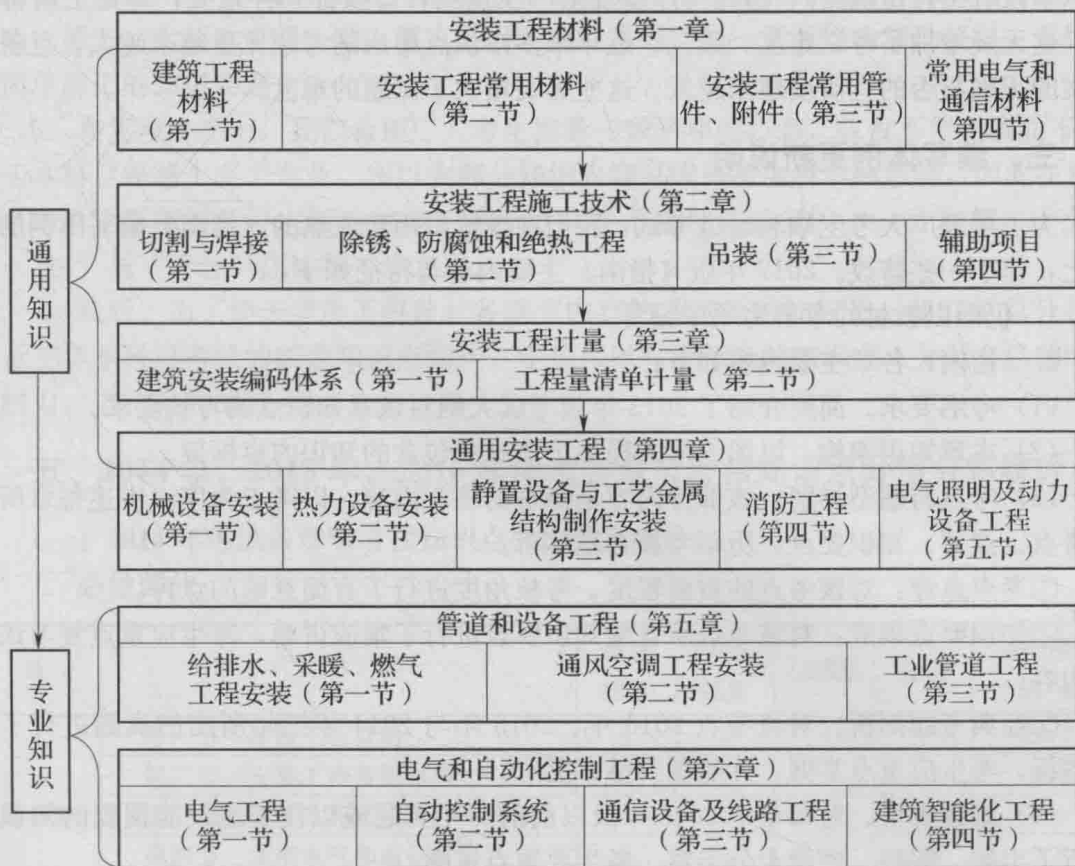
通用知识

安装工程材料（第一章）

| 建筑工程材料（第一节） | 安装工程常用材料（第二节） | 安装工程常用管件、附件（第三节） | 常用电气和通信材料（第四节） |
|---|---|---|---|

安装工程施工技术（第二章）

| 切割与焊接（第一节） | 除锈、防腐蚀和绝热工程（第二节） | 吊装（第三节） | 辅助项目（第四节） |
|---|---|---|---|

安装工程计量（第三章）

| 建筑安装编码体系（第一节） | 工程量清单计量（第二节） |
|---|---|

通用安装工程（第四章）

| 机械设备安装（第一节） | 热力设备安装（第二节） | 静置设备与工艺金属结构制作安装（第三节） | 消防工程（第四节） | 电气照明及动力设备工程（第五节） |
|---|---|---|---|---|

专业知识

管道和设备工程（第五章）

| 给排水、采暖、燃气工程安装（第一节） | 通风空调工程安装（第二节） | 工业管道工程（第三节） |
|---|---|---|

电气和自动化控制工程（第六章）

| 电气工程（第一节） | 自动控制系统（第二节） | 通信设备及线路工程（第三节） | 建筑智能化工程（第四节） |
|---|---|---|---|